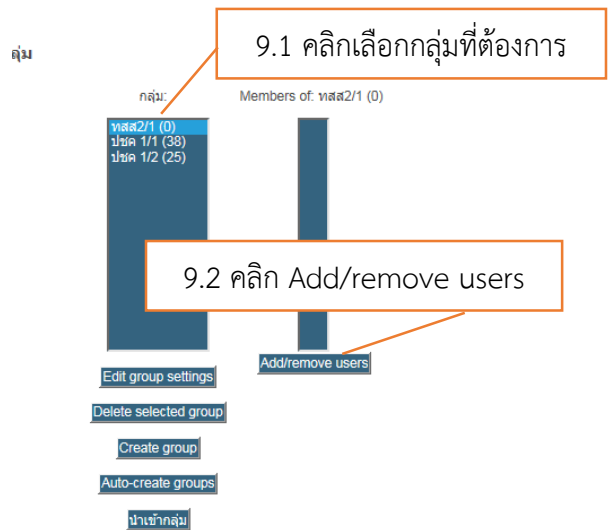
ลุ่ม

9.1 คลิกเลือกกลุ่มที่ต้องการ

กลุ่ม:

Members of: ทสส2/1 (0)

ทสส2/1 (0)
ปชค 1/1 (38)
ปชค 1/2 (25)

9.2 คลิก Add/remove users

Add/remove users

Edit group settings

Delete selected group

Create group

Auto-create groups

นำเข้ากลุ่ม